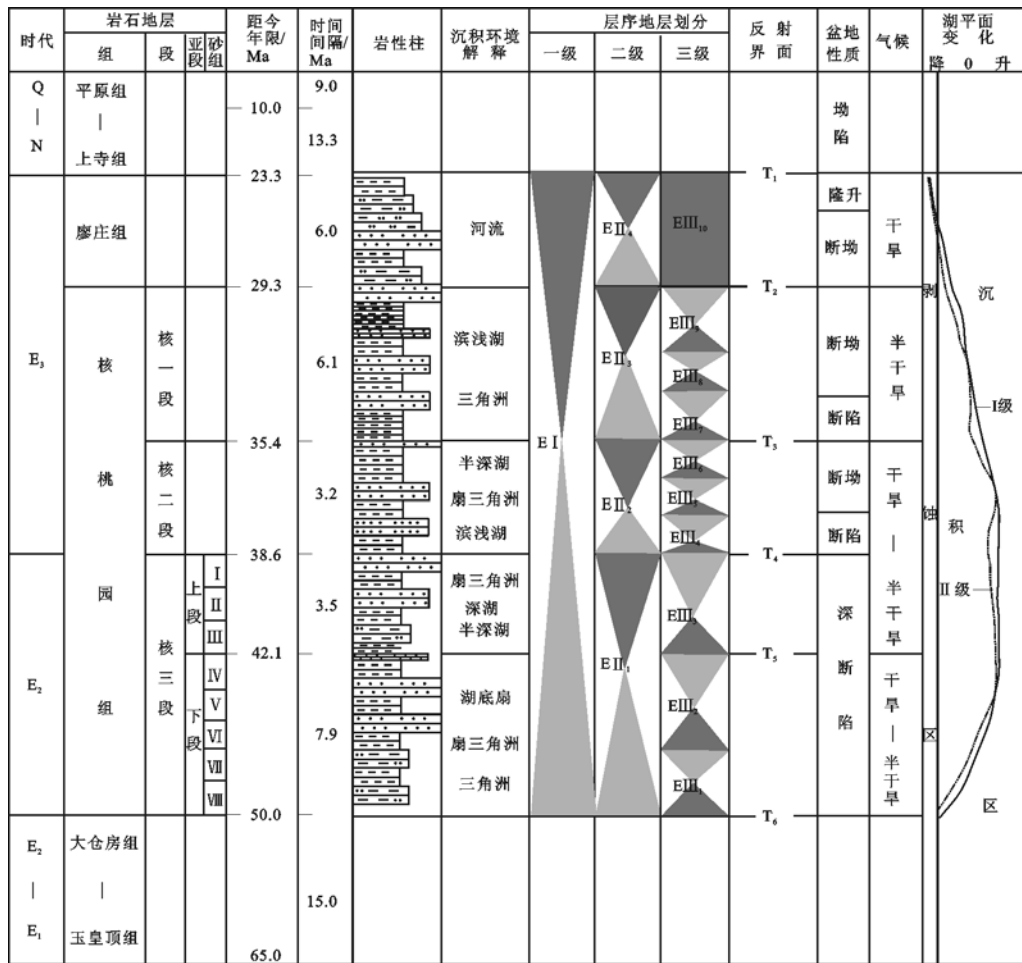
| 时代 | 岩石地层 组 | 段 | 亚段 | 砂组 | 距今年限/Ma | 时间间隔/Ma | 岩性柱 | 沉积环境解释 | 层序地层划分 一级 | 二级 | 三级 | 反射界面 | 盆地性质 | 气候 | 湖平面变化 降 0 升 |
|---|---|---|---|---|---|---|---|---|---|---|---|---|---|---|---|
| Q \| N | 平原组 \| 上寺组 | | | | 10.0 | 9.0 13.3 | | | | | | | 坳陷 | | |
| | 廖庄组 | | | | 23.3 | 6.0 | | 河流 | | EⅡ₄ | EⅢ₁₀ | T₁ | 隆升 断坳 | 干旱 | |
| E₃ | 核 | 核一段 | | | 29.3 | 6.1 | | 滨浅湖 三角洲 | | EⅡ₃ | EⅢ₉ EⅢ₈ EⅢ₇ | T₂ | 断坳 断陷 | 半干旱 | 剥 沉 Ⅰ级 |
| | 桃 | 核二段 | | | 35.4 | 3.2 | | 半深湖 扇三角洲 滨浅湖 | EⅠ | EⅡ₂ | EⅢ₆ EⅢ₅ EⅢ₄ | T₃ | 断坳 断陷 | 干旱 \| | 蚀 积 |
| E₂ | 园 组 | 核三段 | 上段 下段 | Ⅰ Ⅱ Ⅲ Ⅳ Ⅴ Ⅵ Ⅶ Ⅷ | 38.6 42.1 | 3.5 7.9 | | 扇三角洲 深湖 半深湖 湖底扇 扇三角洲 三角洲 | | EⅡ₁ | EⅢ₃ EⅢ₂ EⅢ₁ | T₄ T₅ | 深断陷 | 半干旱 干旱 \| 半干旱 | Ⅱ级 区 区 |
| E₂ \| E₁ | 大仓房组 \| 玉皇顶组 | | | | 50.0 65.0 | 15.0 | | | | | | T₆ | | | |